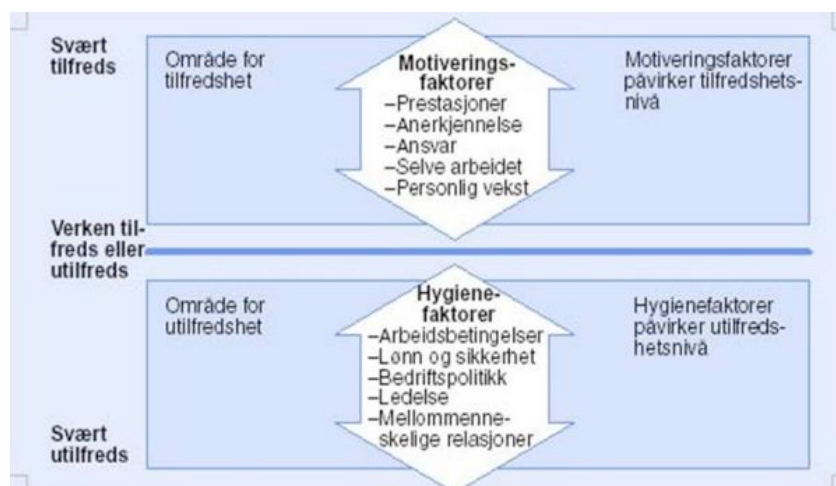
Svært tilfreds

Område for tilfredshet

Motiveringsfaktorer
–Prestasjoner
–Anerkjennelse
–Ansvar
–Selve arbeidet
–Personlig vekst

Motiveringsfaktorer påvirker tilfredshetsnivå

Verken tilfreds eller utilfreds

Område for utilfredshet

Hygienefaktorer
–Arbeidsbetingelser
–Lønn og sikkerhet
–Bedriftspolitikk
–Ledelse
–Mellommenneskelige relasjoner

Hygienefaktorer påvirker utilfredshetsnivå

Svært utilfreds